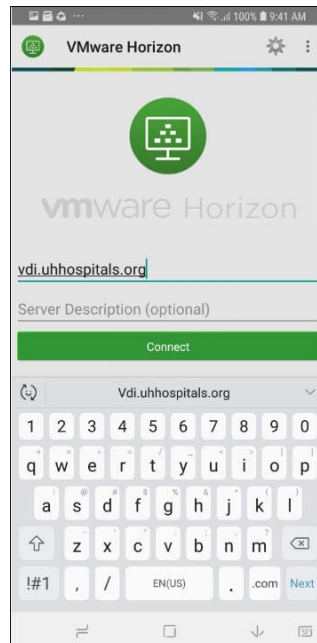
100% 9:41 AM

VMware Horizon

vmware Horizon

vdi.uhhospitals.org

Server Description (optional)

Connect

Vdi.uhhospitals.org

1 2 3 4 5 6 7 8 9 0

q w e r t y u i o p

a s d f g h j k l

z x c v b n m

!#1 , / EN(US) . .com Next